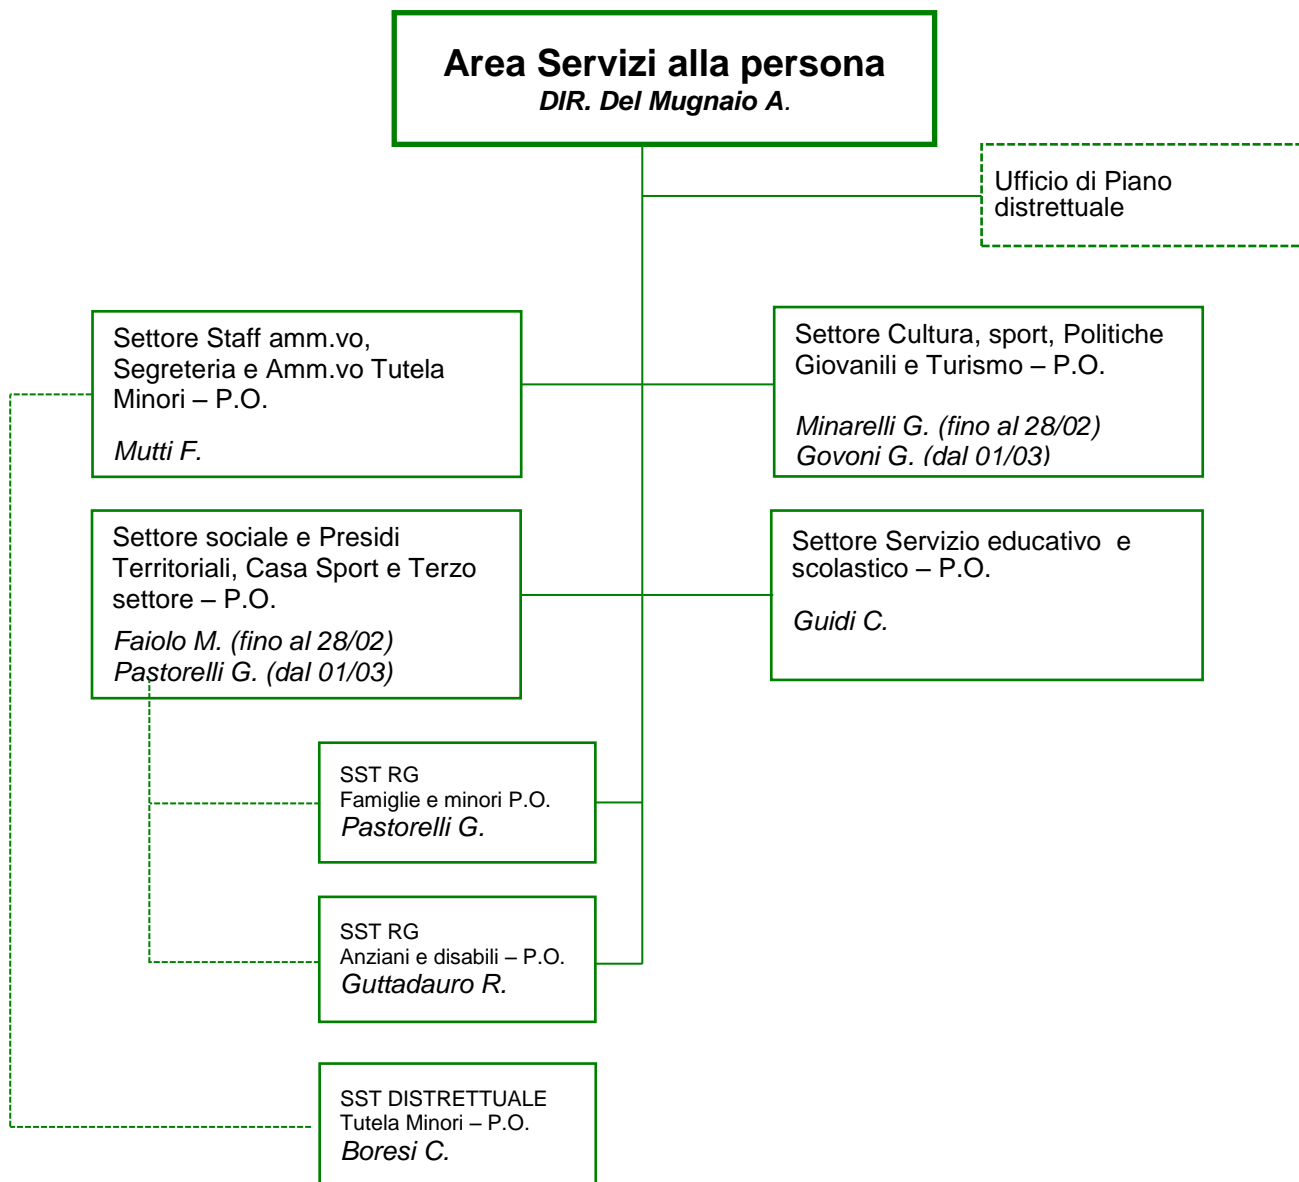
Area Servizi alla persona
DIR. Del Mugnaio A.

Ufficio di Piano distrettuale

Settore Staff amm.vo, Segreteria e Amm.vo Tutela Minori – P.O.

Mutti F.

Settore Cultura, sport, Politiche Giovanili e Turismo – P.O.

Minarelli G. (fino al 28/02)
Govoni G. (dal 01/03)

Settore sociale e Presidi Territoriali, Casa Sport e Terzo settore – P.O.

Faiolo M. (fino al 28/02)
Pastorelli G. (dal 01/03)

Settore Servizio educativo e scolastico – P.O.

Guidi C.

SST RG
Famiglie e minori P.O.
Pastorelli G.

SST RG
Anziani e disabili – P.O.
Guttadauro R.

SST DISTRETTUALE
Tutela Minori – P.O.
Boresi C.